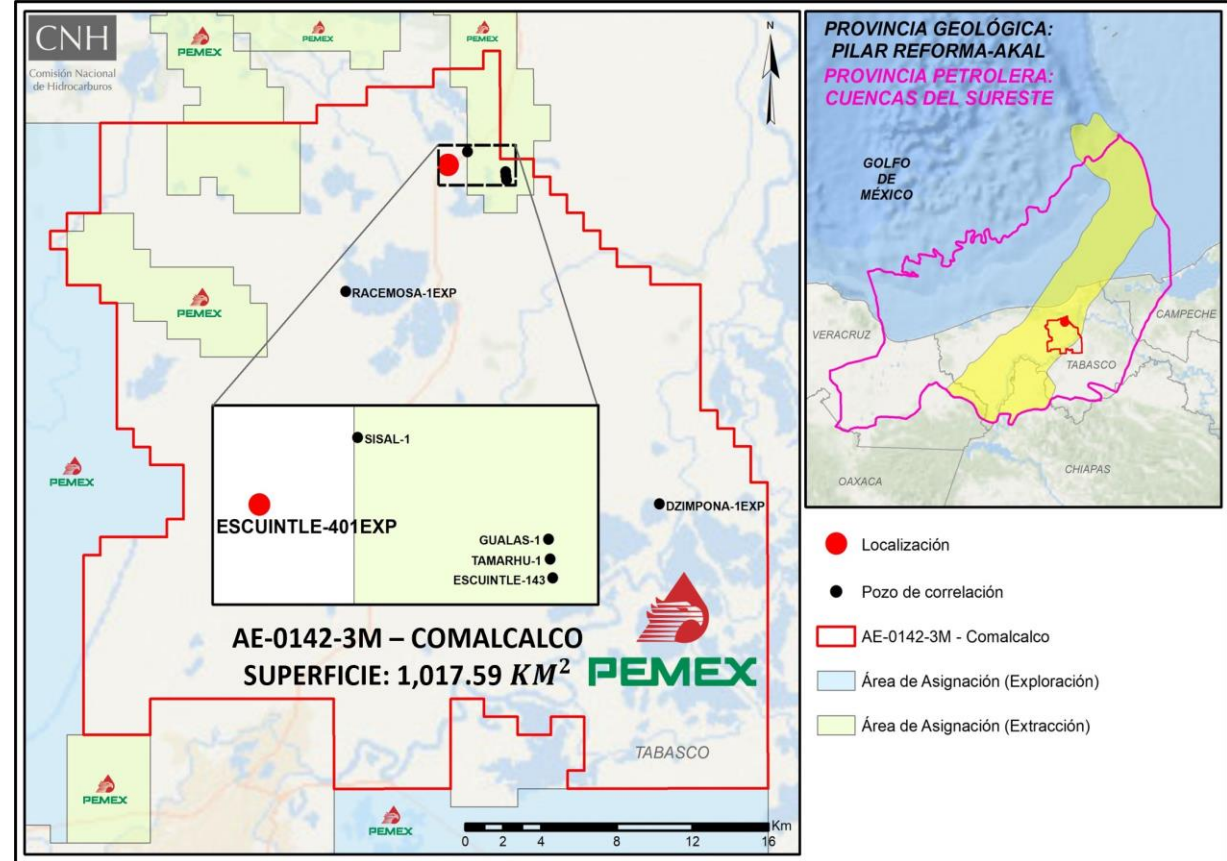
CNH
Comisión Nacional de Hidrocarburos

PEMEX
PEMEX
PEMEX
N
PEMEX
RACEMOSA-1EXP
PEMEX
SISAL-1
ESCUINTLE-401EXP
GUALAS-1
TAMARHU-1
ESCUINTLE-143
DZIMPONA-1EXP
AE-0142-3M – COMALCALCO
SUPERFICIE: 1,017.59 $KM^2$
PEMEX
TABASCO
PEMEX
PEMEX
Km
0 2 4 8 12 16

PROVINCIA GEOLÓGICA: PILAR REFORMA-AKAL
PROVINCIA PETROLERA: CUENCAS DEL SURESTE
GOLFO DE MÉXICO
VERACRUZ
CAMPECHE
TABASCO
CHIAPAS
OAXACA

Localización
Pozo de correlación
AE-0142-3M - Comalcalco
Área de Asignación (Exploración)
Área de Asignación (Extracción)